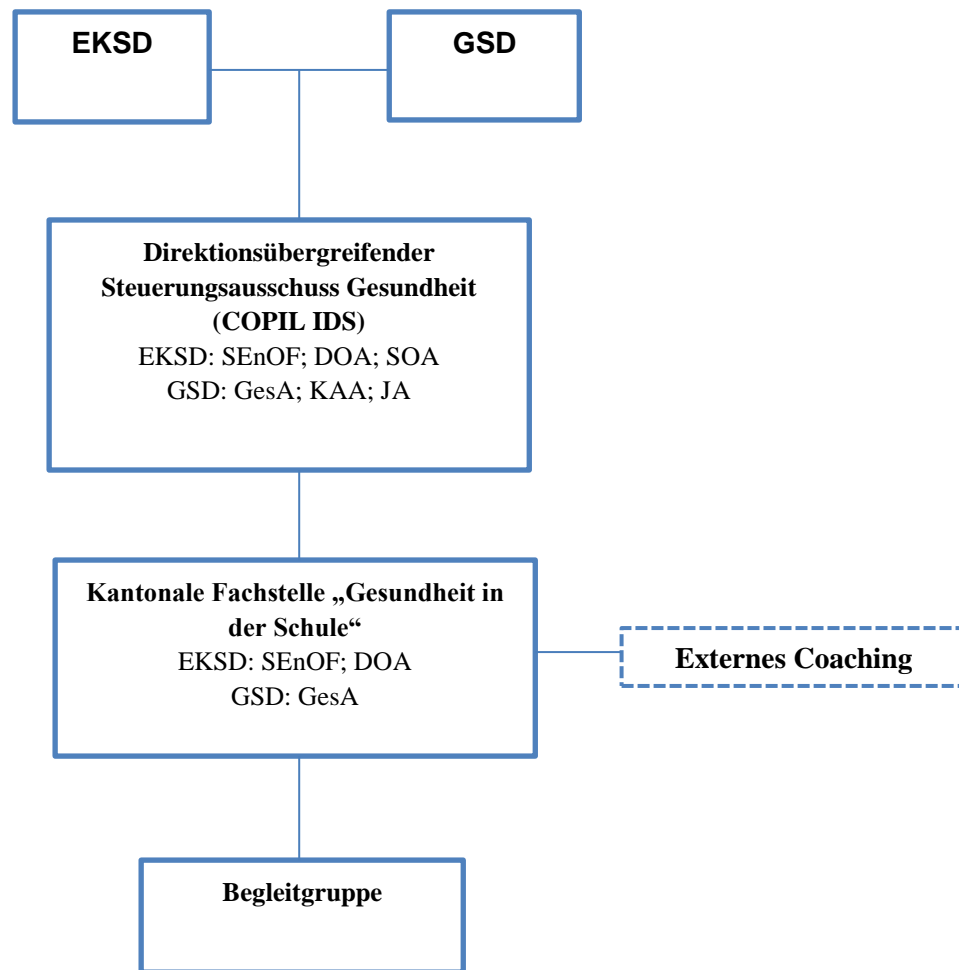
EKSD

GSD

Direktionsübergreifender Steuerungsausschuss Gesundheit (COPIL IDS)
EKSD: SEnOF; DOA; SOA
GSD: GesA; KAA; JA

Kantonale Fachstelle „Gesundheit in der Schule“
EKSD: SEnOF; DOA
GSD: GesA

Externes Coaching

Begleitgruppe